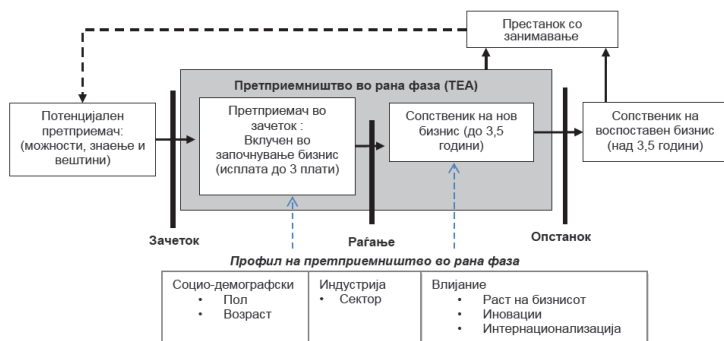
Престанок со занимавање

Претприемништво во рана фаза (TEA)

Потенцијален претприемач: (можности, знаење и вештини)

Претприемач во зачеток : Вклучен во започнување бизнис (исплата до 3 плати)

Сопственик на нов бизнис (до 3,5 години)

Сопственик на воспоставен бизнис (над 3,5 години)

Зачеток

Раѓање

Опстанок

Профил на претприемништво во рана фаза

| Социо-демографски | Индустрија | Влијание |
|---|---|---|
| • Пол<br>• Возраст | • Сектор | • Раст на бизнисот<br>• Иновации<br>• Интернационализација |